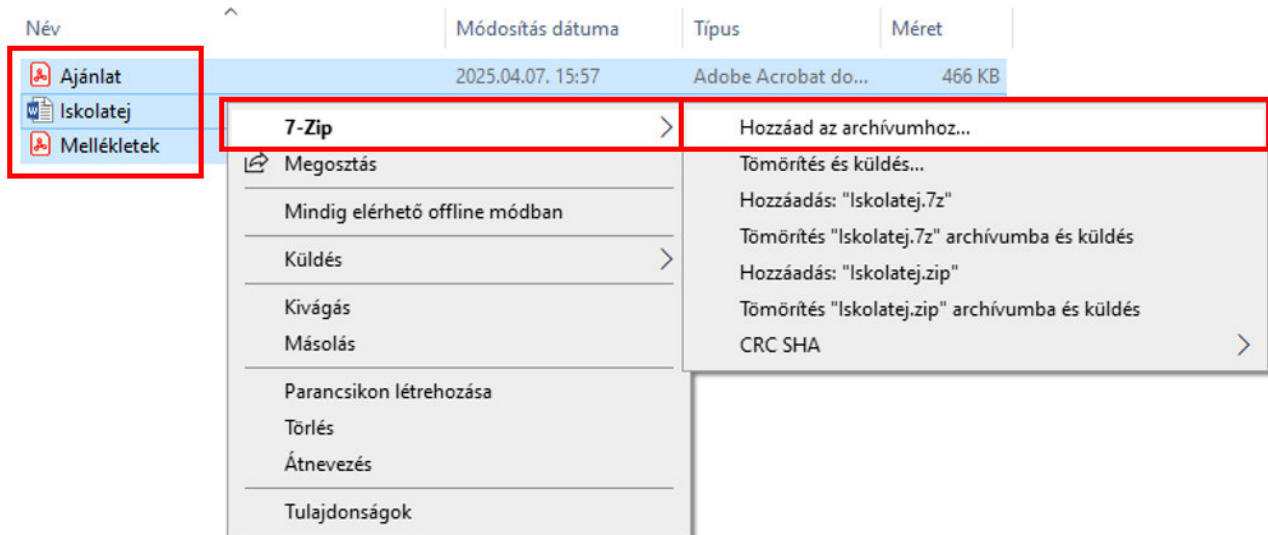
| Név | Módosítás dátuma | Típus | Méret |
|---|---|---|---|
| Ajánlat | 2025.04.07. 15:57 | Adobe Acrobat do... | 466 KB |
| Iskolatej | | | |
| Mellékletek | | | |

7-Zip
Megosztás
Mindig elérhető offline módban
Küldés
Kivágás
Másolás
Parancsikon létrehozása
Törlés
Átnevezés
Tulajdonságok

Hozzáad az archívumhoz...
Tömörítés és küldés...
Hozzáadás: "Iskolatej.7z"
Tömörítés "Iskolatej.7z" archívumba és küldés
Hozzáadás: "Iskolatej.zip"
Tömörítés "Iskolatej.zip" archívumba és küldés
CRC SHA